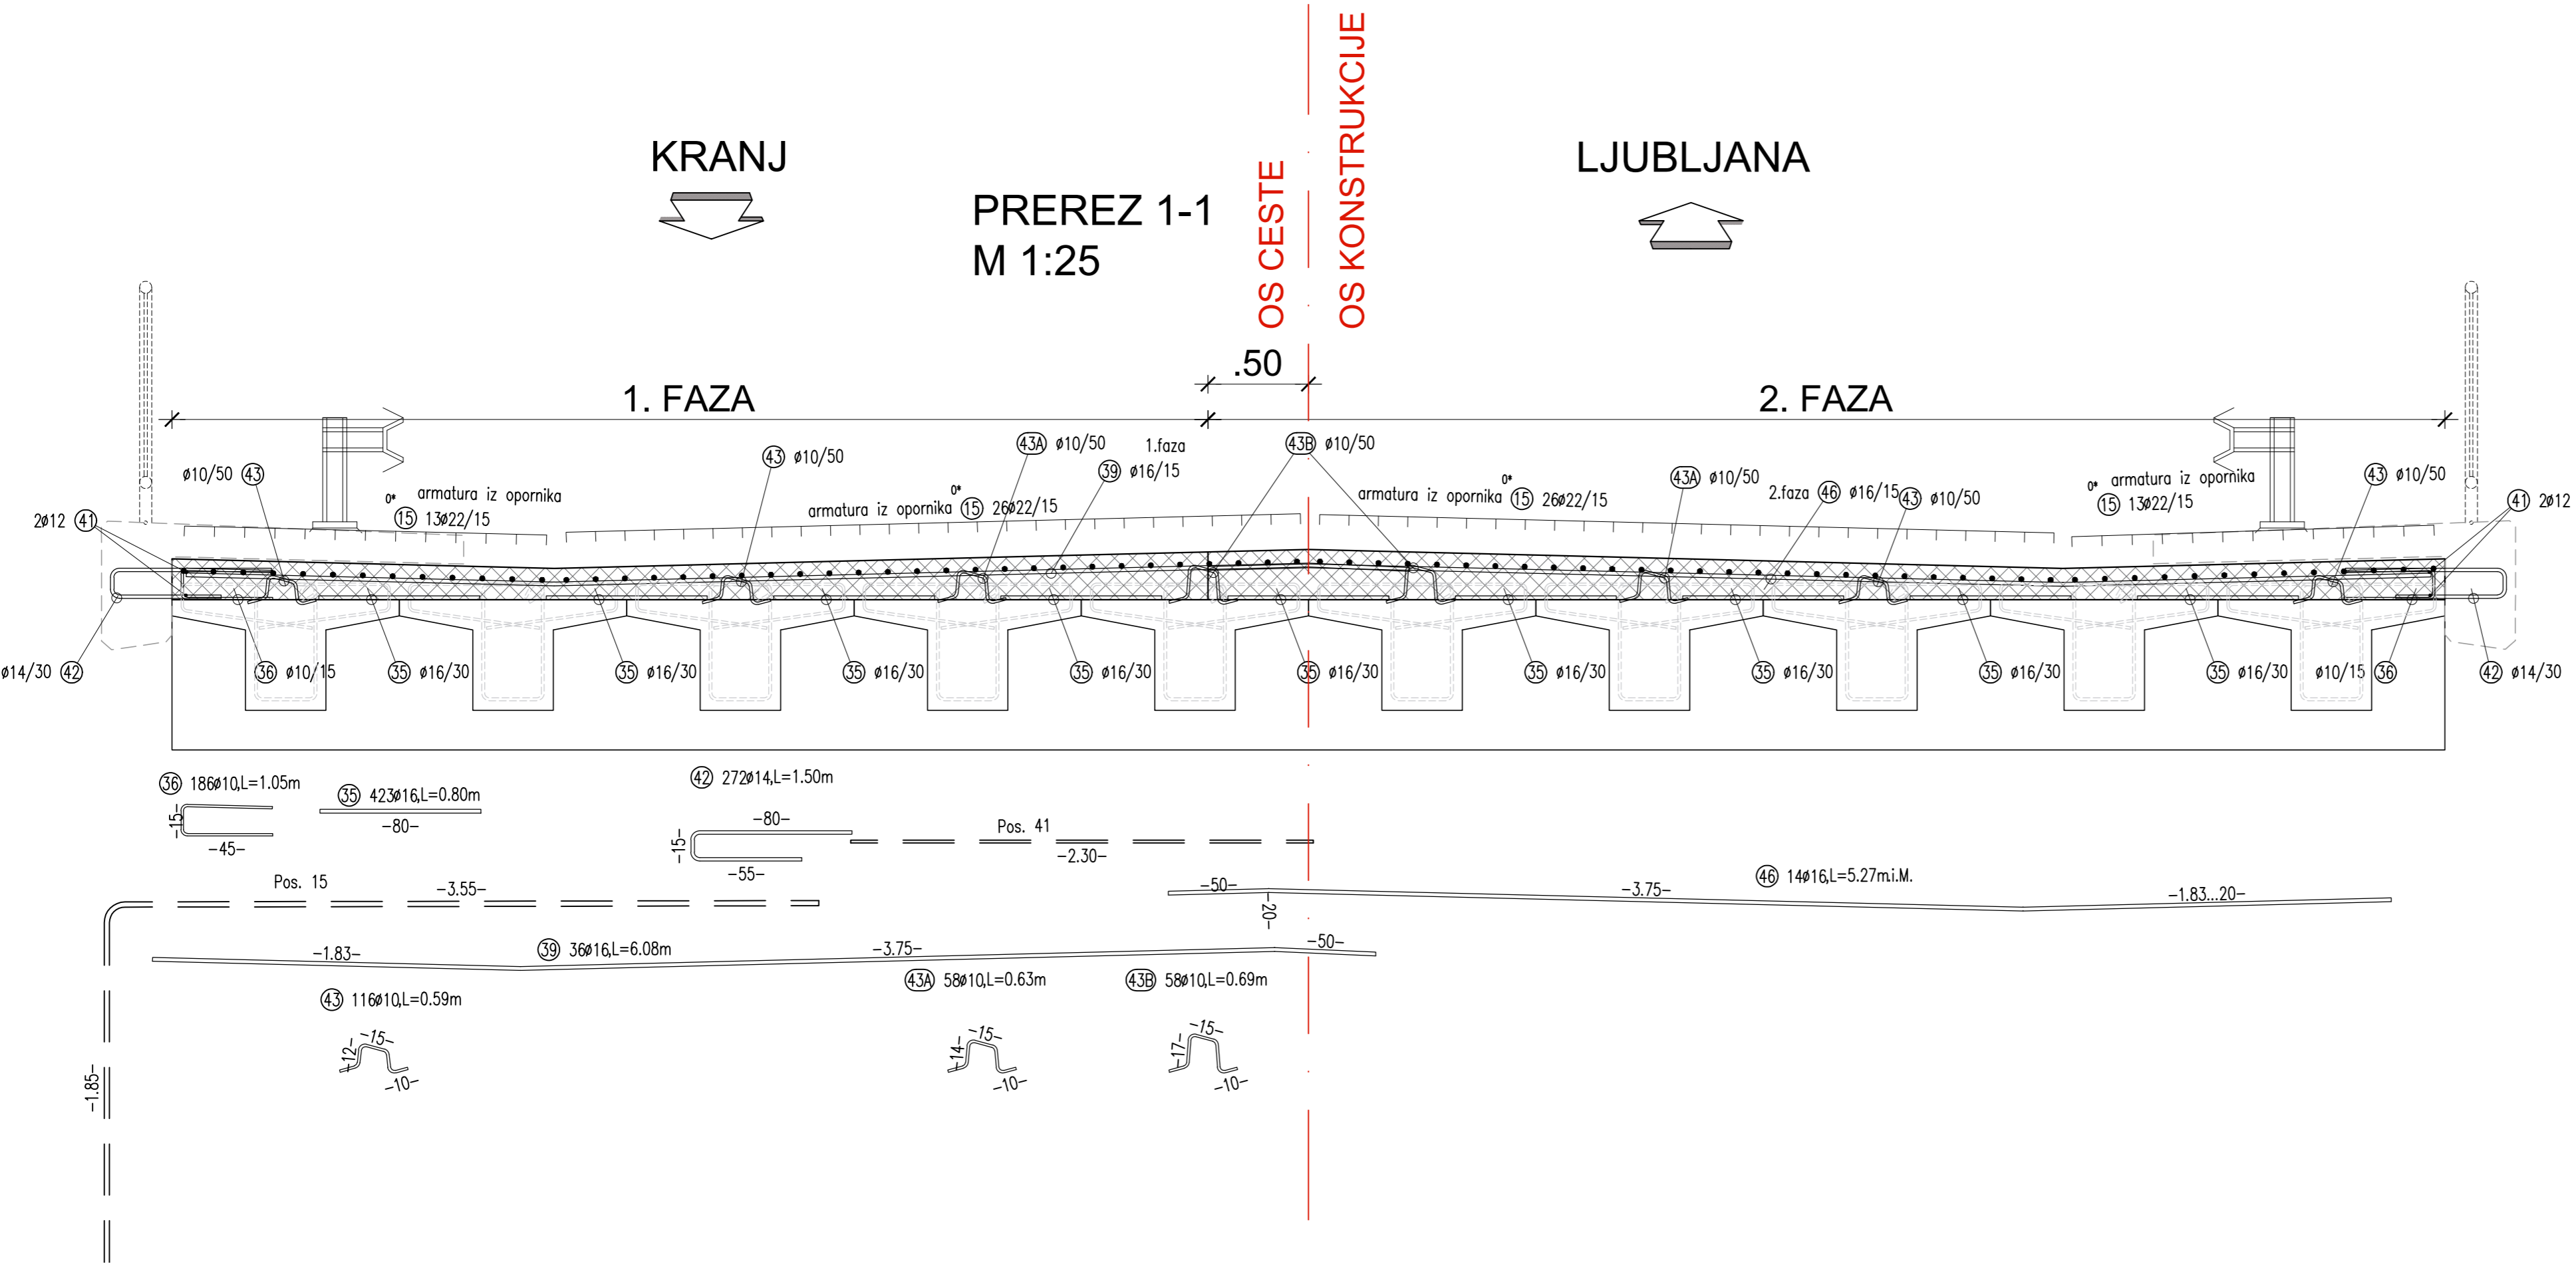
KRANJ

PREREZ 1-1
M 1:25

OS CESTE

OS KONSTRUKCIJE

LJUBLJANA

.50

1. FAZA

2. FAZA

ø10/50 (43)

2ø12 (41)

0* armatura iz opornika (15) 13ø22/15

(43) ø10/50

0* armatura iz opornika (15) 26ø22/15

(43A) ø10/50

1.faza (39) ø16/15

(43B) ø10/50

armatura iz opornika 0* (15) 26ø22/15

(43A) ø10/50

2.faza (46) ø16/15

(43) ø10/50

0* armatura iz opornika (15) 13ø22/15

(43) ø10/50

(41) 2ø12

ø14/30 (42)

(36) ø10/15

(35) ø16/30

(35) ø16/30

(35) ø16/30

(35) ø16/30

(35) ø16/30

(35) ø16/30

(35) ø16/30

(35) ø16/30

(35) ø16/30

ø10/15 (36)

(42) ø14/30

(36) 186ø10,L=1.05m
-15-
-45-

(35) 423ø16,L=0.80m
-80-

(42) 272ø14,L=1.50m
-80-
-15-
-55-

Pos. 41
-2.30-

Pos. 15
-3.55-

-1.85-

-50-
-20-
-3.75-
(46) 14ø16,L=5.27m.i.M.
-1.83...20-

-1.83-
(39) 36ø16,L=6.08m
-3.75-
-50-

(43) 116ø10,L=0.59m
-12-
-15-
-10-

(43A) 58ø10,L=0.63m
-14-
-15-
-10-

(43B) 58ø10,L=0.69m
-17-
-15-
-10-